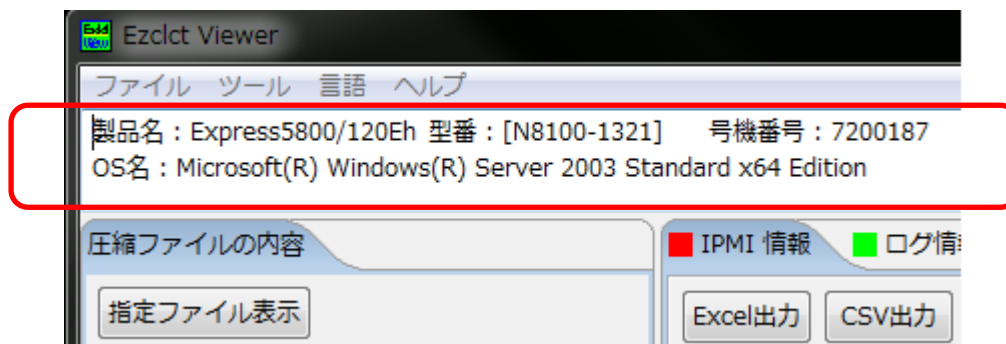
Ezclct Viewer

ファイル ツール 言語 ヘルプ

製品名：Express5800/120Eh 型番：[N8100-1321] 号機番号：7200187
OS名：Microsoft(R) Windows(R) Server 2003 Standard x64 Edition

圧縮ファイルの内容

IPMI 情報 ログ情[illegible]

指定ファイル表示

Excel出力 CSV出力